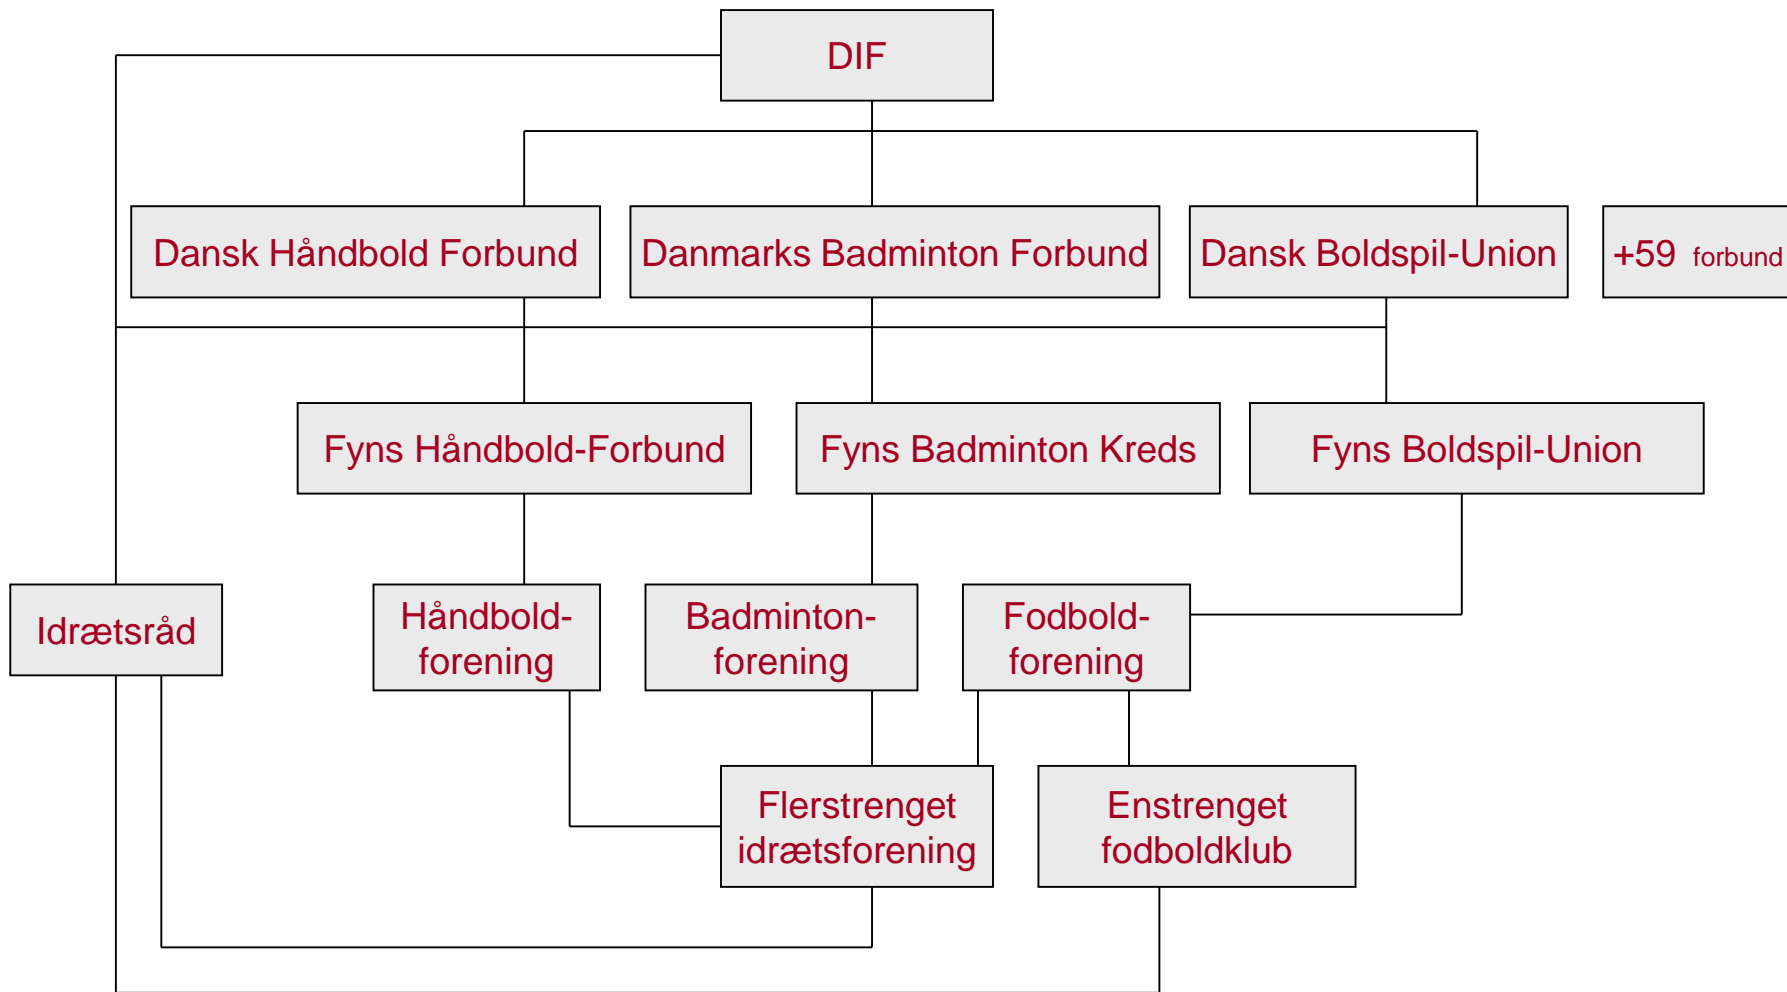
DIF

Dansk Håndbold Forbund

Danmarks Badminton Forbund

Dansk Boldspil-Union

+59 forbund

Fyns Håndbold-Forbund

Fyns Badminton Kreds

Fyns Boldspil-Union

Idrætsråd

Håndboldforening

Badmintonforening

Fodboldforening

Flerstrenget idrætsforening

Enstrenget fodboldklub